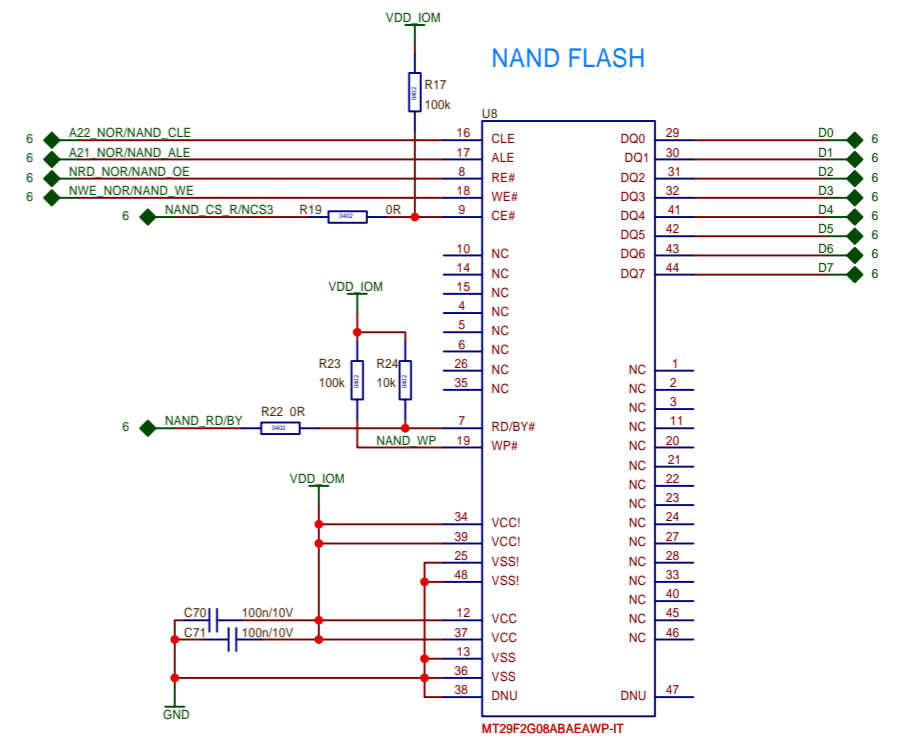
VDD_IOM

NAND FLASH

R17
0402
100k

U8

6 A22_NOR/NAND_CLE 16 CLE
6 A21_NOR/NAND_ALE 17 ALE
6 NRD_NOR/NAND_OE 8 RE#
6 NWE_NOR/NAND_WE 18 WE#
6 NAND_CS_R/NCS3 R19 0402 0R 9 CE#

10 NC
14 NC
15 NC
4 NC
5 NC
6 NC
26 NC
35 NC

VDD_IOM
R23 0402 100k
R24 0402 10k

6 NAND_RD/BY R22 0R 0402 7 RD/BY#
NAND_WP 19 WP#

VDD_IOM
34 VCC!
39 VCC!
25 VSS!
48 VSS!
C70 100n/10V 12 VCC
C71 100n/10V 37 VCC
13 VSS
36 VSS
GND 38 DNU

DQ0 29 D0 6
DQ1 30 D1 6
DQ2 31 D2 6
DQ3 32 D3 6
DQ4 41 D4 6
DQ5 42 D5 6
DQ6 43 D6 6
DQ7 44 D7 6

NC 1
NC 2
NC 3
NC 11
NC 20
NC 21
NC 22
NC 23
NC 24
NC 27
NC 28
NC 33
NC 40
NC 45
NC 46
DNU 47

MT29F2G08ABAEAWP-IT